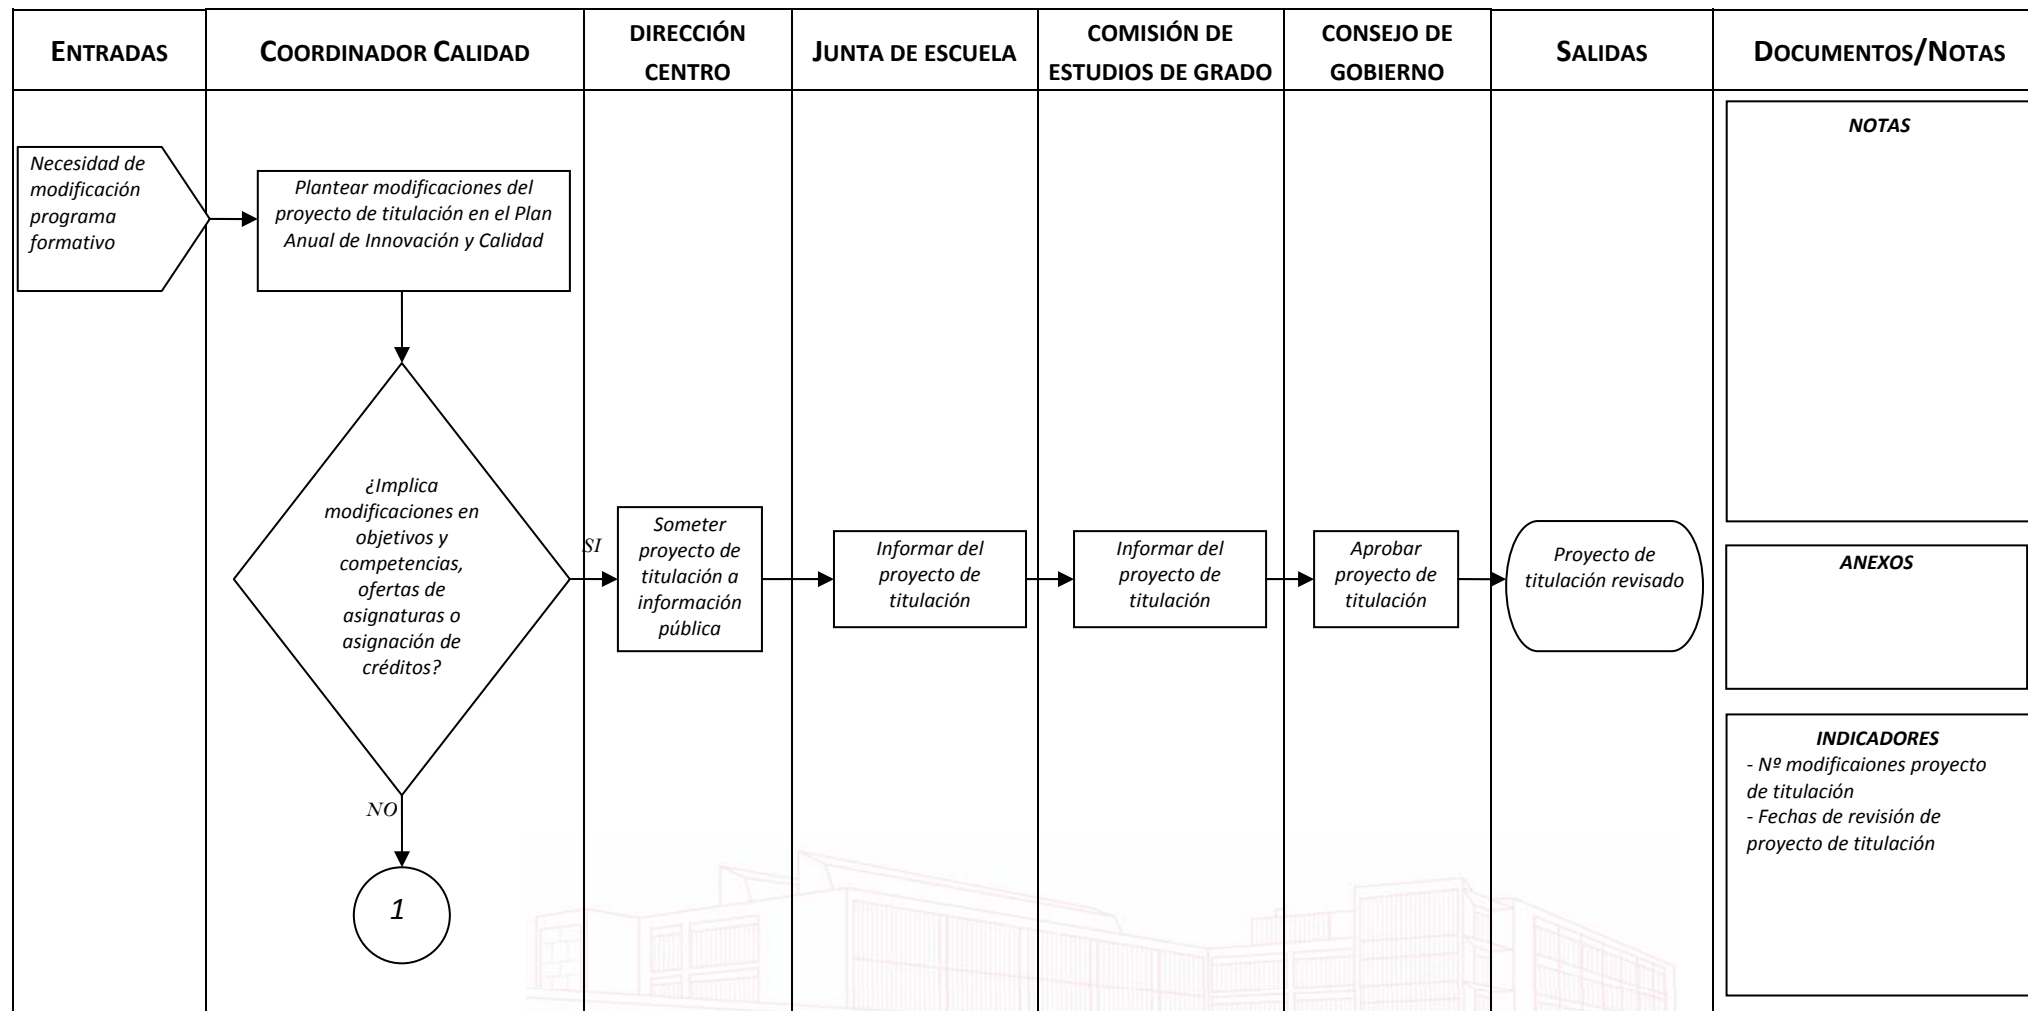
| ENTRADAS | COORDINADOR CALIDAD | DIRECCIÓN CENTRO | JUNTA DE ESCUELA | COMISIÓN DE ESTUDIOS DE GRADO | CONSEJO DE GOBIERNO | SALIDAS | DOCUMENTOS/NOTAS |
|---|---|---|---|---|---|---|---|

Necesidad de modificación programa formativo

Plantear modificaciones del proyecto de titulación en el Plan Anual de Innovación y Calidad

¿Implica modificaciones en objetivos y competencias, ofertas de asignaturas o asignación de créditos?

SI

Someter proyecto de titulación a información pública

Informar del proyecto de titulación

Informar del proyecto de titulación

Aprobar proyecto de titulación

Proyecto de titulación revisado

NO

1

NOTAS

ANEXOS

INDICADORES
- Nº modificaiones proyecto de titulación
- Fechas de revisión de proyecto de titulación